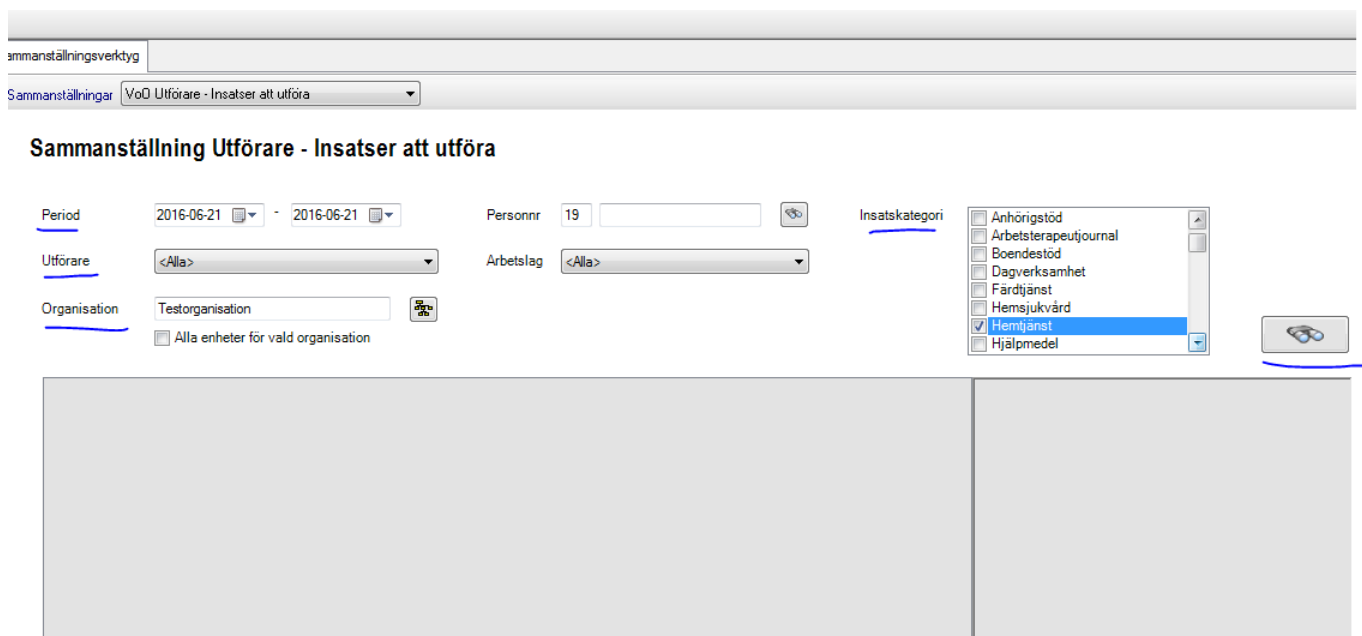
ammanställningsverktyg

Sammanställningar VoO Utförare - Insatser att utföra

Sammanställning Utförare - Insatser att utföra

Period 2016-06-21 - 2016-06-21

Personnr 19

Insatskategori

Anhörigstöd
Arbetsterapeutjournal
Boendestöd
Dagverksamhet
Färdtjänst
Hemsjukvård
Hemtjänst
Hjälpmedel

Utförare <Alla>

Arbetslag <Alla>

Organisation Testorganisation

Alla enheter för vald organisation